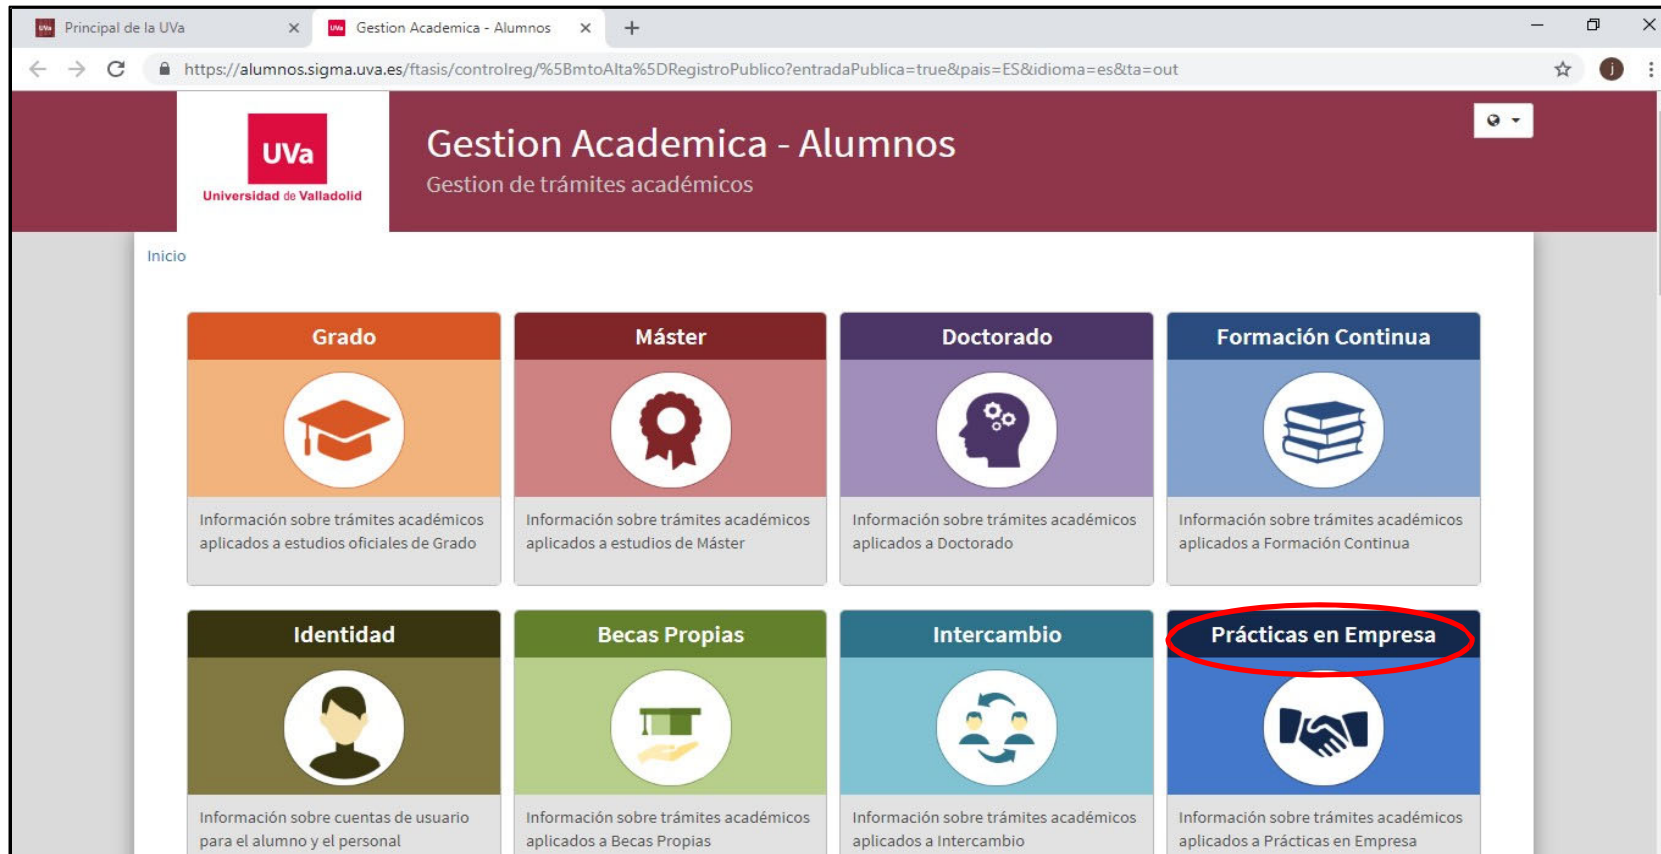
Principal de la UVa ×
Gestion Academica - Alumnos ×
+

https://alumnos.sigma.uva.es/ftasis/controlreg/%5BmtoAlta%5DRegistroPublico?entradaPublica=true&pais=ES&idioma=es&ta=out

UVa
Universidad de Valladolid

Gestion Academica - Alumnos
Gestion de trámites académicos

Inicio

Grado
Información sobre trámites académicos aplicados a estudios oficiales de Grado

Máster
Información sobre trámites académicos aplicados a estudios de Máster

Doctorado
Información sobre trámites académicos aplicados a Doctorado

Formación Continua
Información sobre trámites académicos aplicados a Formación Continua

Identidad
Información sobre cuentas de usuario para el alumno y el personal

Becas Propias
Información sobre trámites académicos aplicados a Becas Propias

Intercambio
Información sobre trámites académicos aplicados a Intercambio

Prácticas en Empresa
Información sobre trámites académicos aplicados a Prácticas en Empresa